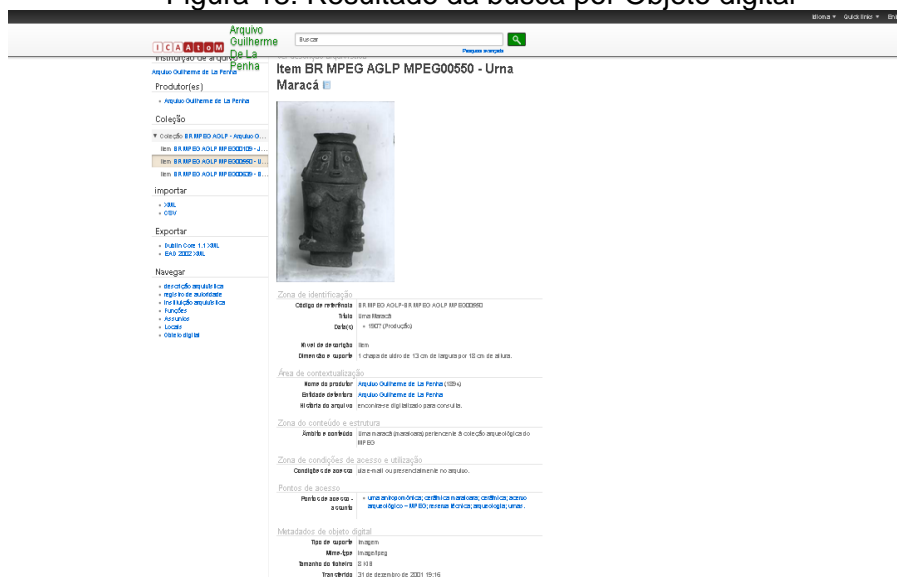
Figura 13: Resultado da busca por Objeto digital

Idioma ▾ Quick links ▾

I C A A t o M Arquivo Guilherme De La Penha

Buscar

Pesquisa avançada

Instituição de arquivo
Arquivo Guilherme de La Penha

Produtor(es)
• Arquivo Guilherme de La Penha

Coleção
▼ Coleção BR MPEG AGLP - Arquivo G...
Item BR MPEG AGLP MPEG00129 - J...
Item BR MPEG AGLP MPEG00550 - U...
Item BR MPEG AGLP MPEG00629 - B...

Importar
• XML
• CSV

Exportar
• Dublin Core 1.1 XML
• EAD 2002 XML

Navegar
• descrição arquivística
• registro de autoridade
• instituição arquivística
• Funções
• Assuntos
• Locais
• Objeto digital

Item BR MPEG AGLP MPEG00550 - Urna Maracá

Zona de identificação
Código de referência BR MPEG AGLP-BR MPEG AGLP MPEG00550
Título Urna Maracá
Data(s) • 1907 (Produção)

Nível de descrição Item
Dimensão e suporte 1 chapa de vidro de 13 cm de largura por 18 cm de altura.

Área de contextualização
Nome do produtor Arquivo Guilherme de La Penha (1894)
Entidade detentora Arquivo Guilherme de La Penha
História do arquivo encontra-se digitalizado para consulta.

Zona do conteúdo e estrutura
Âmbito e conteúdo Urna maracá (maraioara) pertencente à coleção arqueológica do MPEG

Zona de condições de acesso e utilização
Condições de acesso via e-mail ou presencialmente no arquivo.

Pontos de acesso
Pontos de acesso - assunto • urna antropomórfica; cerâmica maraioara; cerâmica; acervo arqueológico -- MPEG; reserva técnica; arqueologia; urnas.

Metadados de objeto digital
Tipo de suporte Imagem
Mime-type image/jpeg
Tamanho do ficheiro 8 KiB
Transferido 31 de dezembro de 2001 19:16